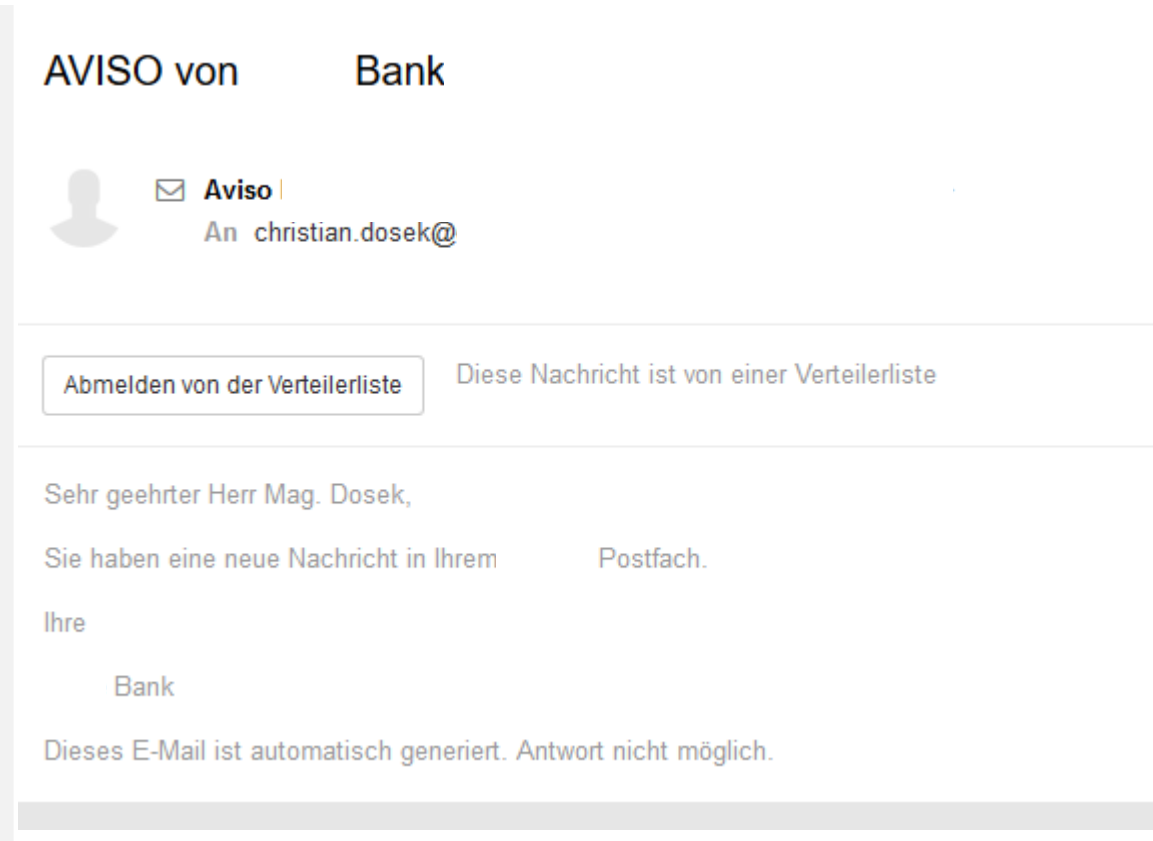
AVISO von Bank

Aviso
An christian.dosek@

Abmelden von der Verteilerliste

Diese Nachricht ist von einer Verteilerliste

Sehr geehrter Herr Mag. Dosek,

Sie haben eine neue Nachricht in Ihrem Postfach.

Ihre

Bank

Dieses E-Mail ist automatisch generiert. Antwort nicht möglich.